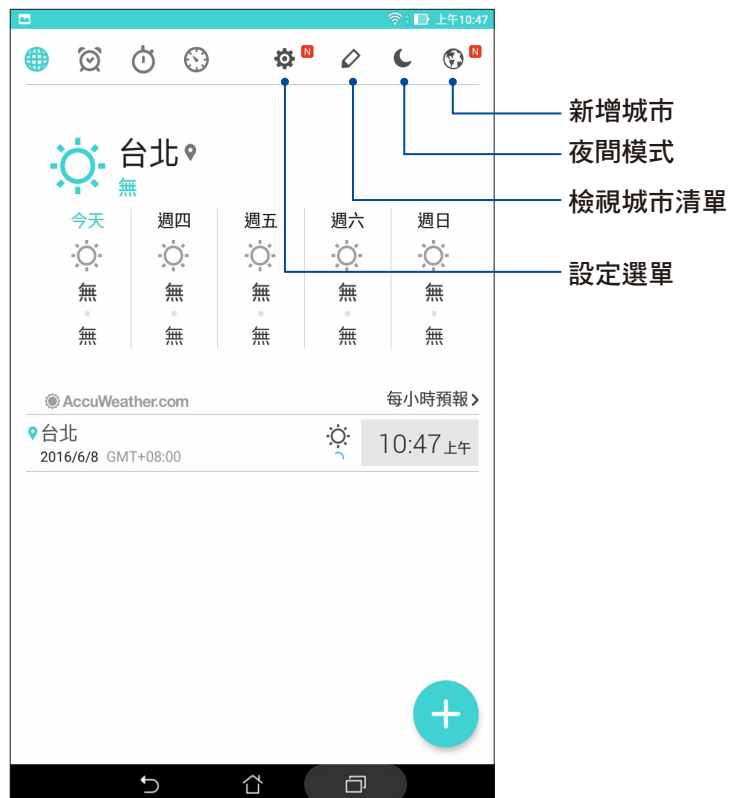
上午10:47

N N

新增城市
夜間模式
檢視城市清單
設定選單

台北
無

| 今天 | 週四 | 週五 | 週六 | 週日 |
|---|---|---|---|---|
| 無 | 無 | 無 | 無 | 無 |
| 無 | 無 | 無 | 無 | 無 |

AccuWeather.com
每小時預報 >

台北
2016/6/8 GMT+08:00
10:47上午

+